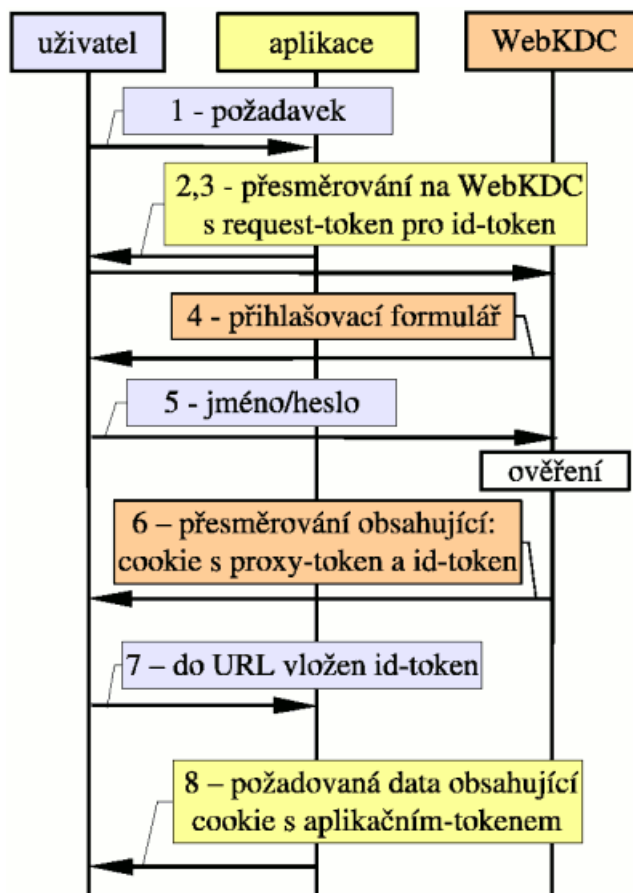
uživatel

aplikace

WebKDC

1 - požadavek

2,3 - přesměrování na WebKDC s request-token pro id-token

4 - přihlašovací formulář

5 - jméno/heslo

ověření

6 – přesměrování obsahující: cookie s proxy-token a id-token

7 – do URL vložen id-token

8 – požadovaná data obsahující cookie s aplikačním-tokenem